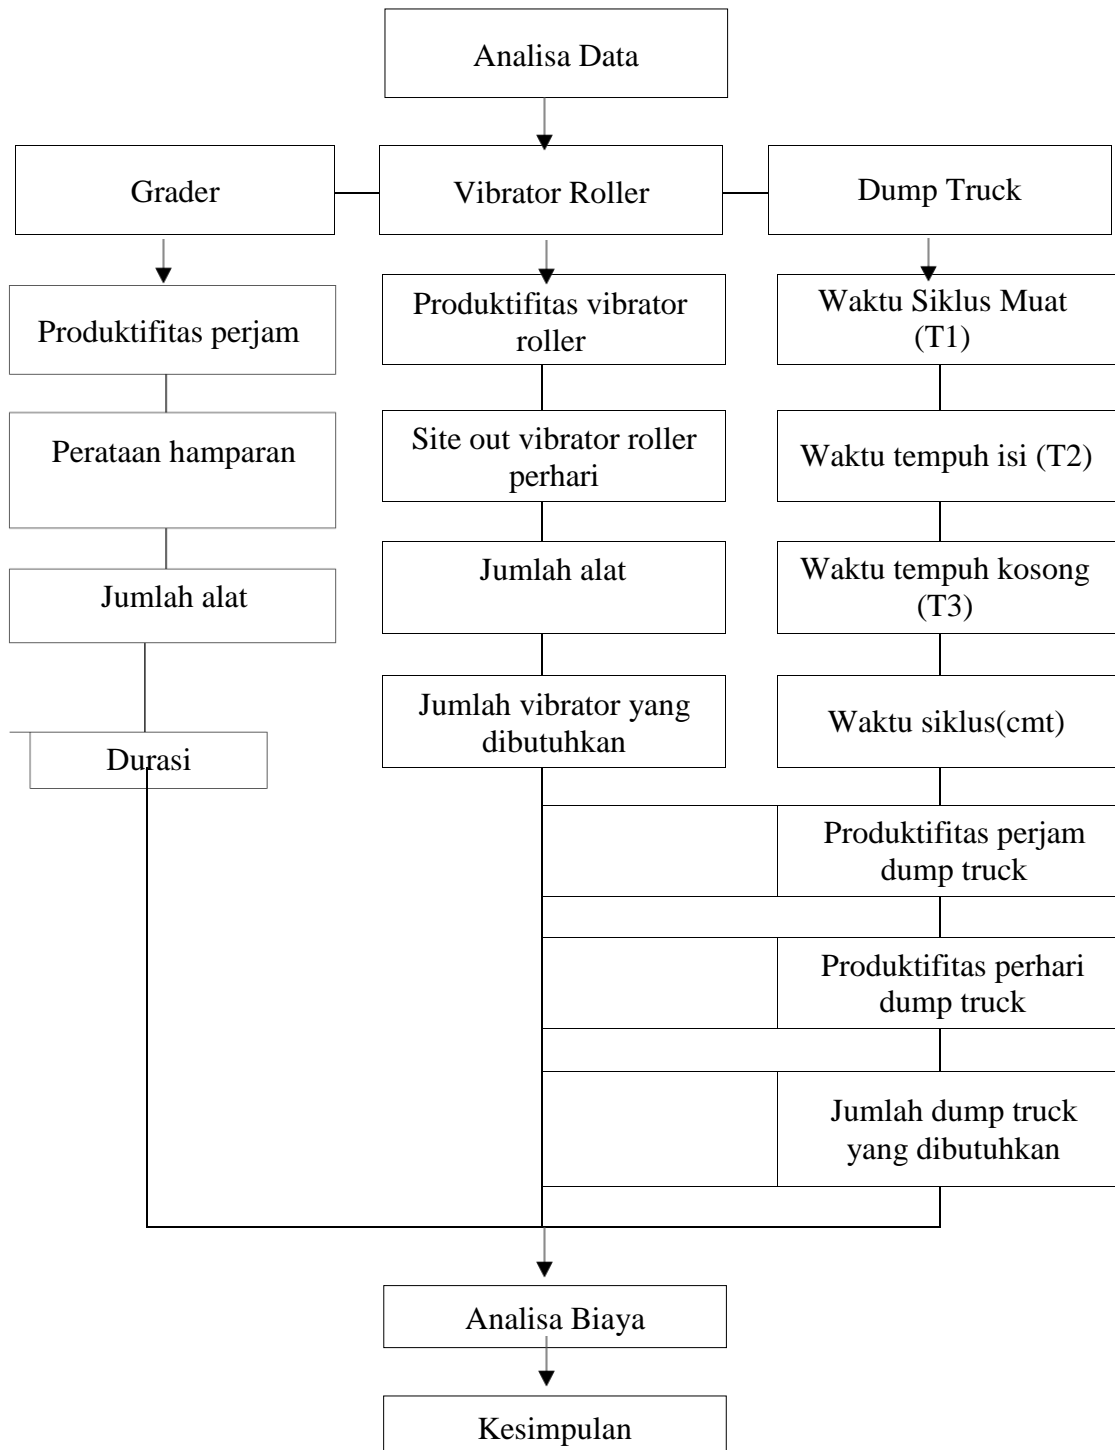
Analisa Data

Grader

Vibrator Roller

Dump Truck

Produktifitas perjam

Perataan hamparan

Jumlah alat

Durasi

Produktifitas vibrator roller

Site out vibrator roller perhari

Jumlah alat

Jumlah vibrator yang dibutuhkan

Waktu Siklus Muat (T1)

Waktu tempuh isi (T2)

Waktu tempuh kosong (T3)

Waktu siklus(cmt)

Produktifitas perjam dump truck

Produktifitas perhari dump truck

Jumlah dump truck yang dibutuhkan

Analisa Biaya

Kesimpulan